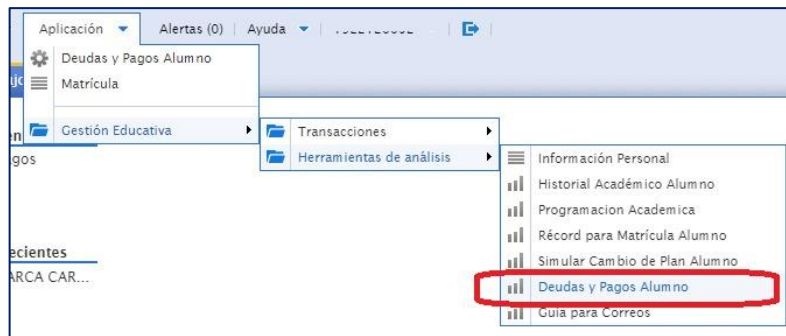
Aplicación ▾ Alertas (0) | Ayuda ▾ | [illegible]

Deudas y Pagos Alumno
Matrícula
Gestión Educativa
Transacciones
Herramientas de análisis
Información Personal
Historial Académico Alumno
Programacion Academica
Récord para Matrícula Alumno
Simular Cambio de Plan Alumno
Deudas y Pagos Alumno
Guía para Correos

uj
en
gos
ecientes
ARCA CAR...